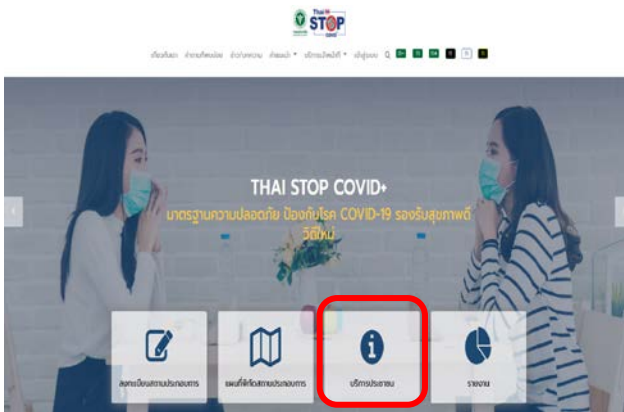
Thai STOP COVID

เกี่ยวกับเรา ข่าวประชาสัมพันธ์ ข่าวน่าสนใจ คำแนะนำ บริการประชาชน เข้าสู่ระบบ

THAI STOP COVID+

มาตรฐานความปลอดภัย ป้องกันโรค COVID-19 รองรับสุขภาพดีวิถีใหม่

ลงทะเบียนสถานประกอบการ

แผนที่ที่ตั้งสถานประกอบการ

บริการประชาชน

รายงาน